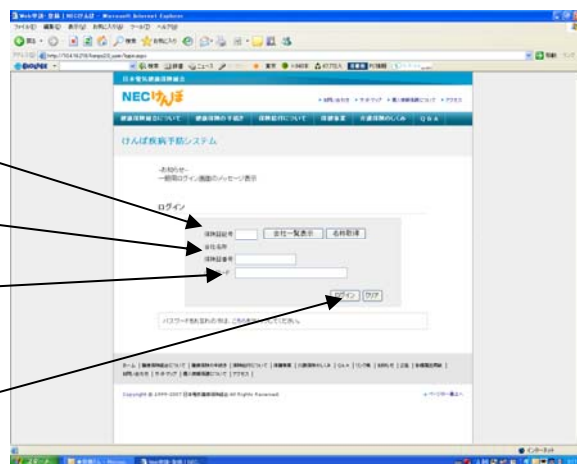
日本電気健康保険組合

NECけんぽ

けんぽ疾病予防システム

-お知らせ-
一般用ログイン画面のメッセージ表示

ログイン

保険証記号 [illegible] 会社一覧表示 名称取得
会社名称
保険証番号
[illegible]ード

ログイン クリア

パスワードをお忘れの方は、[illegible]